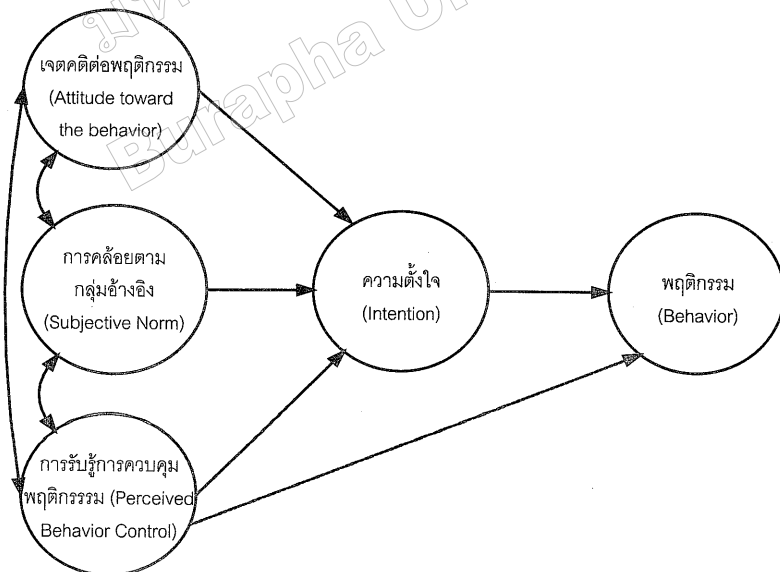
เจตคติต่อพฤติกรรม (Attitude toward the behavior)

การคล้อยตามกลุ่มอ้างอิง (Subjective Norm)

การรับรู้การควบคุมพฤติกรรรม (Perceived Behavior Control)

ความตั้งใจ (Intention)

พฤติกรรม (Behavior)

Burapha University